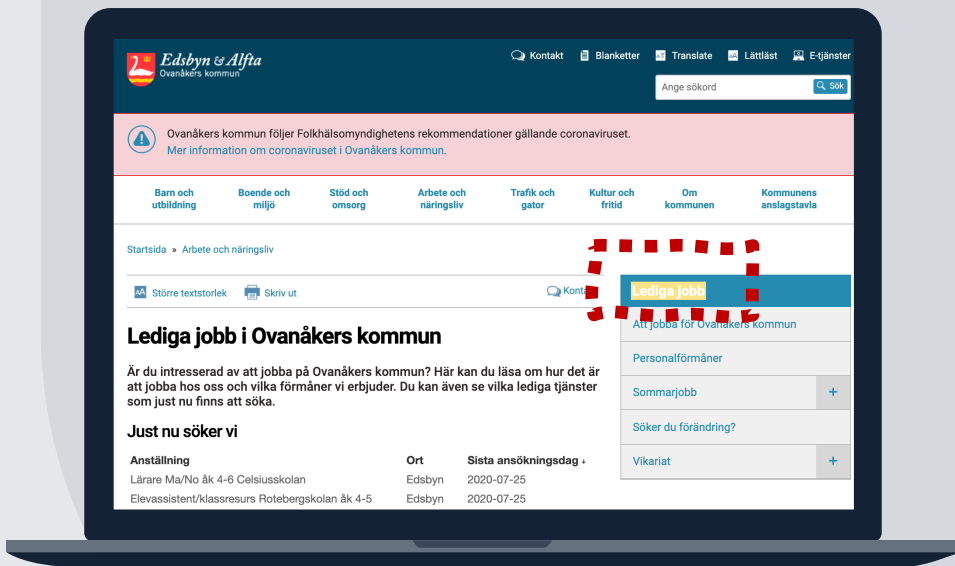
Edsbyn & Alfta
Ovanåkers kommun

Kontakt Blanketter Translate Lättläst E-tjänster

Ange sökord Sök

Ovanåkers kommun följer Folkhälsomyndighetens rekommendationer gällande coronaviruset.
Mer information om coronaviruset i Ovanåkers kommun.

Barn och utbildning | Boende och miljö | Stöd och omsorg | Arbete och näringsliv | Trafik och gator | Kultur och fritid | Om kommunen | Kommunens anslagstavla

Startsida » Arbete och näringsliv

Större textstorlek Skriv ut Konta

Lediga jobb i Ovanåkers kommun

Är du intresserad av att jobba på Ovanåkers kommun? Här kan du läsa om hur det är att jobba hos oss och vilka förmåner vi erbjuder. Du kan även se vilka lediga tjänster som just nu finns att söka.

Just nu söker vi

| Anställning | Ort | Sista ansökningsdag |
|---|---|---|
| Lärare Ma/No åk 4-6 Celsiusskolan | Edsbyn | 2020-07-25 |
| Elevassistent/klassresurs Rotebergskolan åk 4-5 | Edsbyn | 2020-07-25 |

Lediga jobb
Att jobba för Ovanåkers kommun
Personalförmåner
Sommarjobb +
Söker du förändring?
Vikariat +